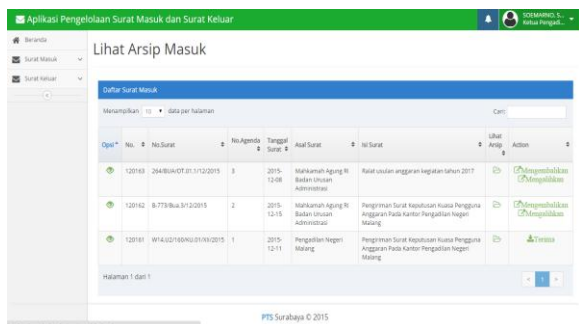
Aplikasi Pengelolaan Surat Masuk dan Surat Keluar

SOEMARNO, S.
Ketua Pengadi...

Beranda
Surat Masuk
Surat Keluar

Lihat Arsip Masuk

Daftar Surat Masuk

Menampilkan 10 data per halaman

Cari:

| Opsi | No. | No.Surat | No.Agenda | Tanggal Surat | Asal Surat | Isi Surat | Lihat Arsip | Action |
|---|---|---|---|---|---|---|---|---|
| | 120163 | 264/BUA/OT.01.1/12/2015 | 3 | 2015-12-08 | Mahkamah Agung RI Badan Urusan Administrasi | Ralat usulan anggaran kegiatan tahun 2017 | | Mengembalikan Mengalihkan |
| | 120162 | 8-773/Bua.3/12/2015 | 2 | 2015-12-15 | Mahkamah Agung RI Badan Urusan Administrasi | Pengiriman Surat Keputusan Kuasa Pengguna Anggaran Pada Kantor Pengadilan Negeri Malang | | Mengembalikan Mengalihkan |
| | 120161 | W14.U2/160/KU.01/XII/2015 | 1 | 2015-12-11 | Pengadilan Negeri Malang | Pengiriman Surat Keputusan Kuasa Pengguna Anggaran Pada Kantor Pengadilan Negeri Malang | | Terima |

Halaman 1 dari 1

« 1 »

PTS Surabaya © 2015